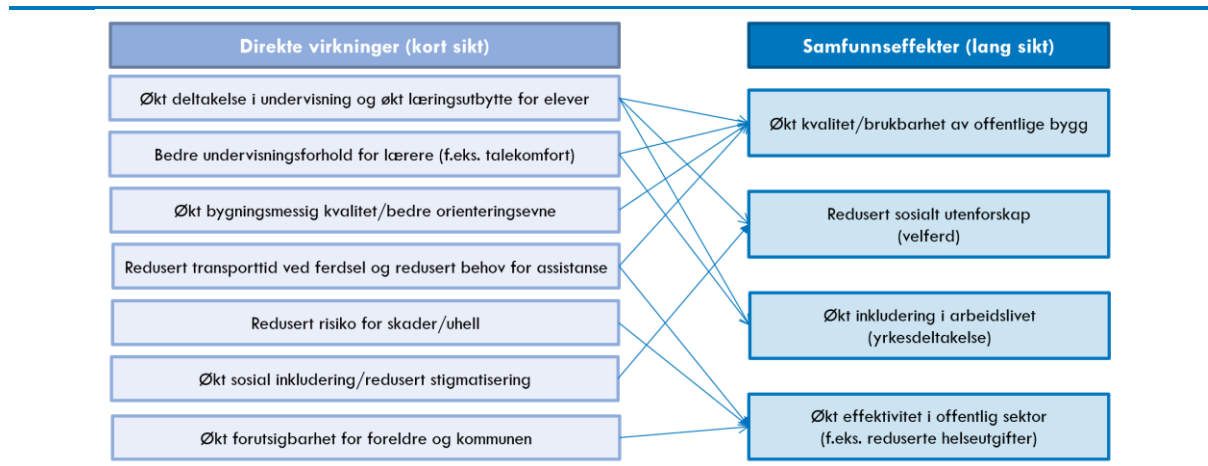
Direkte virkninger (kort sikt)

Økt deltakelse i undervisning og økt læringsutbytte for elever

Bedre undervisningsforhold for lærere (f.eks. talekomfort)

Økt bygningsmessig kvalitet/bedre orienteringsevne

Redusert transporttid ved ferdsel og redusert behov for assistanse

Redusert risiko for skader/uhell

Økt sosial inkludering/redusert stigmatisering

Økt forutsigbarhet for foreldre og kommunen

Samfunnseffekter (lang sikt)

Økt kvalitet/brukbarhet av offentlige bygg

Redusert sosialt utenforskap (velferd)

Økt inkludering i arbeidslivet (yrkesdeltakelse)

Økt effektivitet i offentlig sektor (f.eks. reduserte helseutgifter)